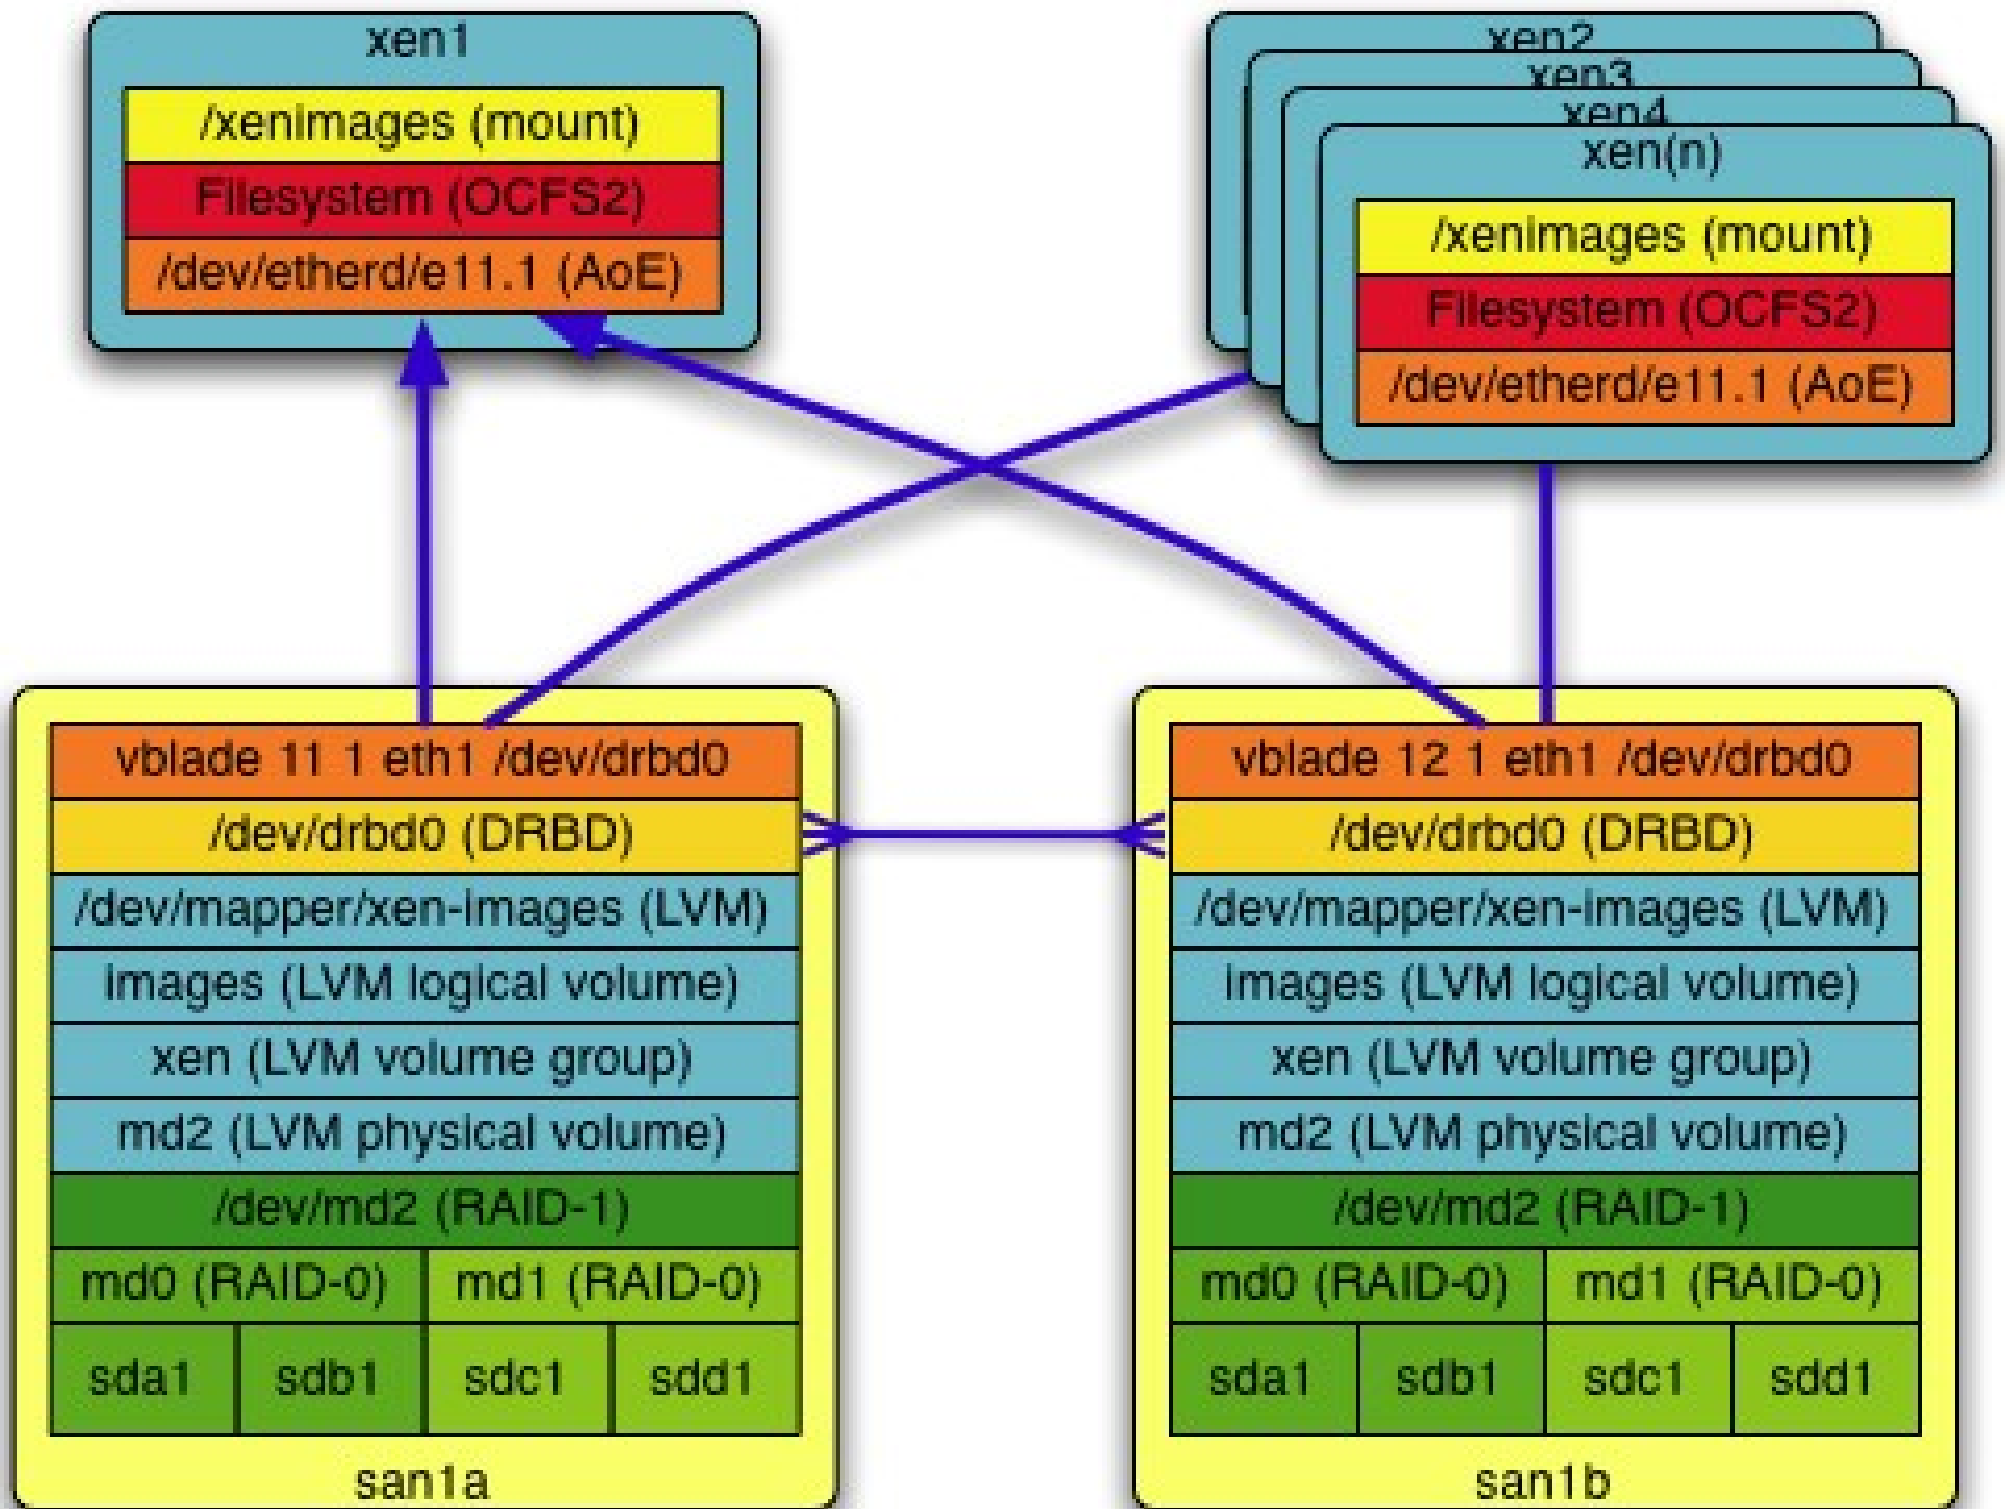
xen1

/xenimages (mount)

Filesystem (OCFS2)

/dev/etherd/e11.1 (AoE)

xen2

xen3

xen4

xen(n)

/xenimages (mount)

Filesystem (OCFS2)

/dev/etherd/e11.1 (AoE)

vblade 11 1 eth1 /dev/drbd0

/dev/drbd0 (DRBD)

/dev/mapper/xen-images (LVM)

images (LVM logical volume)

xen (LVM volume group)

md2 (LVM physical volume)

/dev/md2 (RAID-1)

| md0 (RAID-0) | | md1 (RAID-0) | |
|---|---|---|---|
| sda1 | sdb1 | sdc1 | sdd1 |

san1a

vblade 12 1 eth1 /dev/drbd0

/dev/drbd0 (DRBD)

/dev/mapper/xen-images (LVM)

images (LVM logical volume)

xen (LVM volume group)

md2 (LVM physical volume)

/dev/md2 (RAID-1)

| md0 (RAID-0) | | md1 (RAID-0) | |
|---|---|---|---|
| sda1 | sdb1 | sdc1 | sdd1 |

san1b